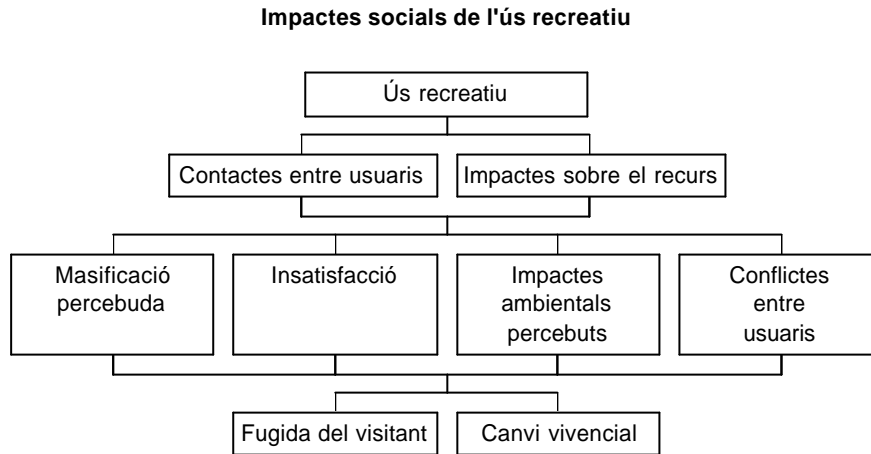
**Impactes socials de l'ús recreatiu**

Ús recreatiu

Contactes entre usuaris

Impactes sobre el recurs

Masificació percebuda

Insatisfacció

Impactes ambientals percebuts

Conflictes entre usuaris

Fugida del visitant

Canvi vivencial